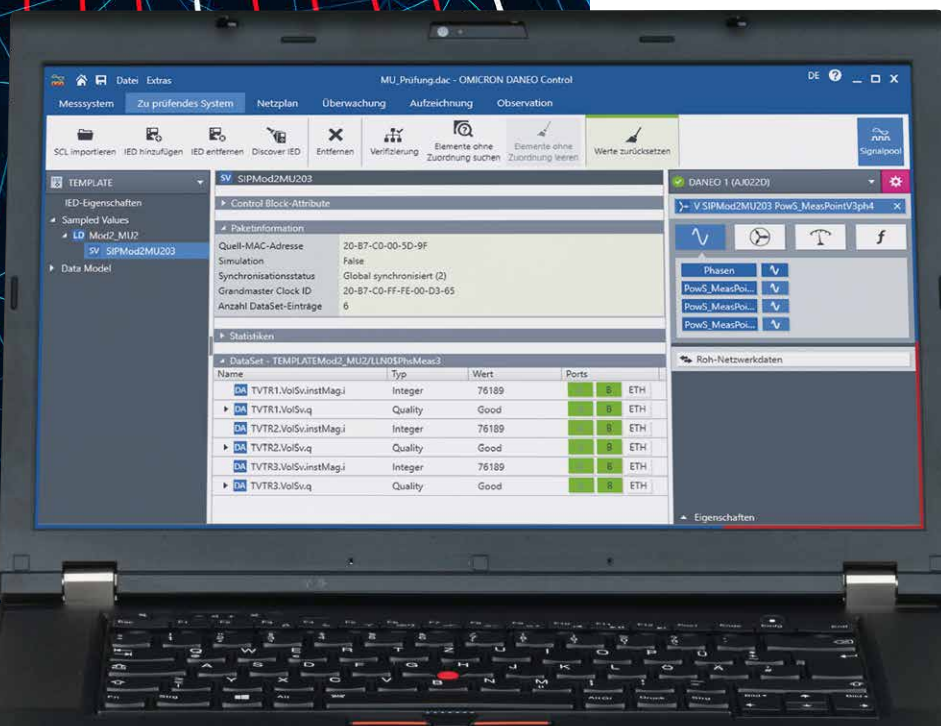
Datei Extras MU_Prüfung.dac - OMICRON DANEO Control DE ? _ □ X

Messsystem Zu prüfendes System Netzplan Überwachung Aufzeichnung Observation

SCL importieren IED hinzufügen IED entfernen Discover IED Entfernen Verifizierung Elemente ohne Zuordnung suchen Elemente ohne Zuordnung leeren Werte zurücksetzen Signalpool

TEMPLATE
IED-Eigenschaften
Sampled Values
LD Mod2_MU2
SV SIPMod2MU203
Data Model

SV SIPMod2MU203
Control Block-Attribute
Paketinformation

| Quell-MAC-Adresse | 20-B7-C0-00-5D-9F |
|---|---|
| Simulation | False |
| Synchronisationsstatus | Global synchronisiert (2) |
| Grandmaster Clock ID | 20-B7-C0-FF-FE-00-D3-65 |
| Anzahl DataSet-Einträge | 6 |

Statistiken
DataSet - TEMPLATEMod2_MU2/LLN0$PhsMeas3

| Name | Typ | Wert | Ports |
|---|---|---|---|
| DA TVTR1.VolSv.instMag.i | Integer | 76189 | 8 ETH |
| DA TVTR1.VolSv.q | Quality | Good | 8 ETH |
| DA TVTR2.VolSv.instMag.i | Integer | 76189 | 8 ETH |
| DA TVTR2.VolSv.q | Quality | Good | 8 ETH |
| DA TVTR3.VolSv.instMag.i | Integer | 76189 | 8 ETH |
| DA TVTR3.VolSv.q | Quality | Good | 8 ETH |

DANEO 1 (AJ022D)
V SIPMod2MU203 PowS_MeasPointV3ph4
f
Phasen
PowS_MeasPoi...
PowS_MeasPoi...
PowS_MeasPoi...
Roh-Netzwerkdaten
Eigenschaften